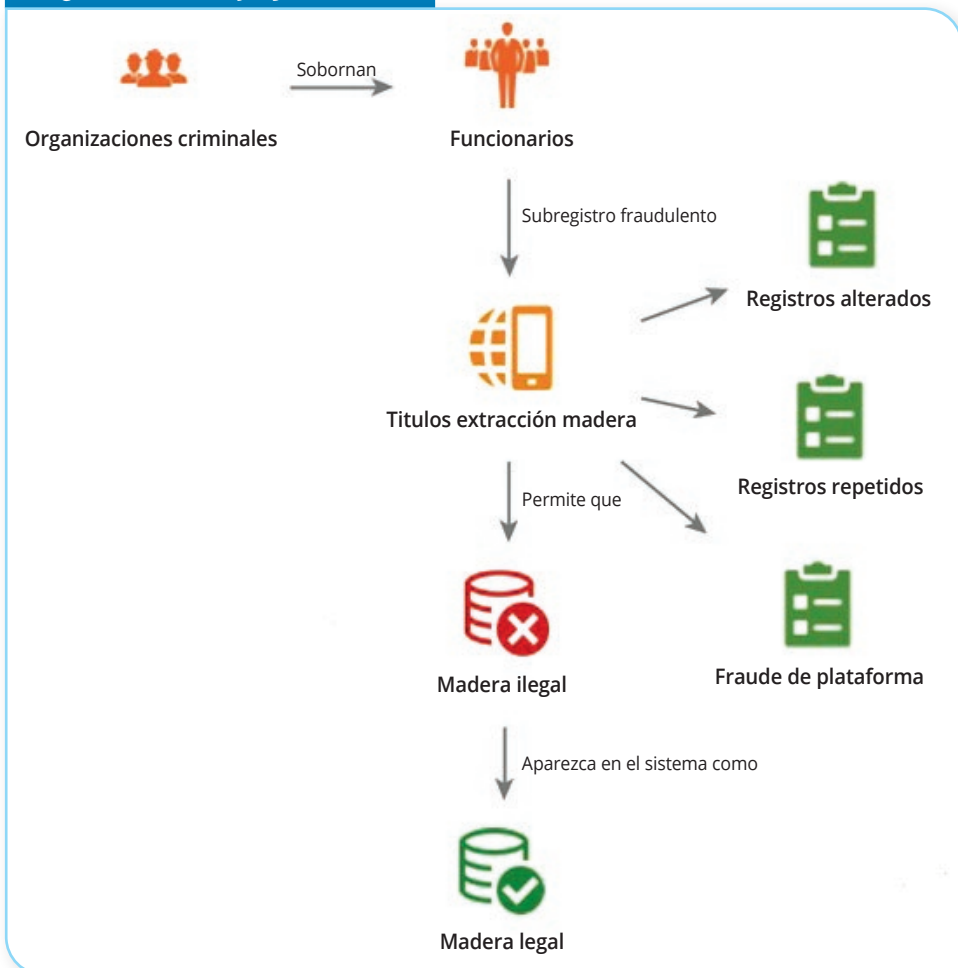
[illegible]

Organizaciones criminales

Sobornan

Funcionarios

Subregistro fraudulento

Titulos extracción madera

Registros alterados

Registros repetidos

Fraude de plataforma

Permite que

Madera ilegal

Aparezca en el sistema como

Madera legal